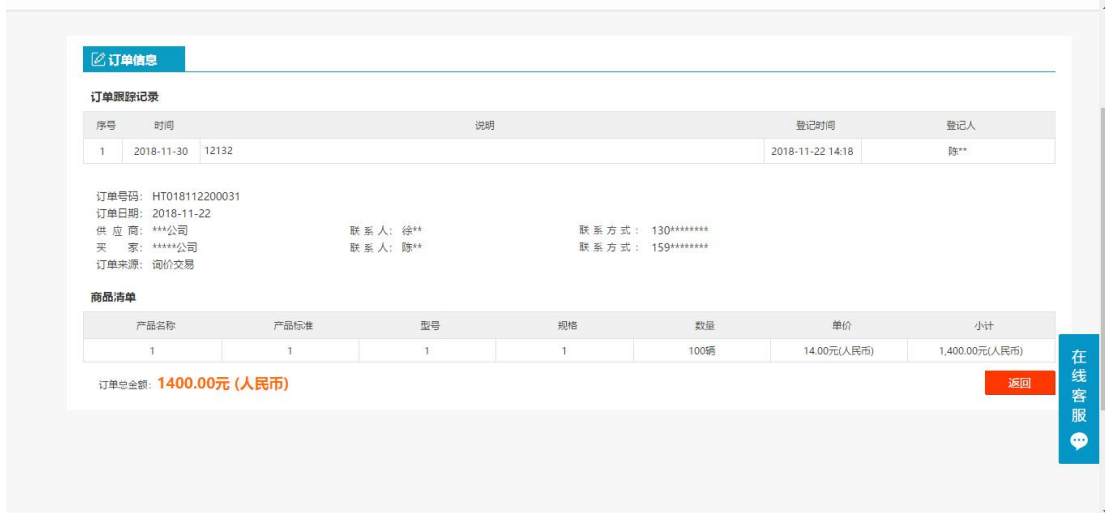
订单信息

订单跟踪记录

| 序号 | 时间 | 说明 | 登记时间 | 登记人 |
|---|---|---|---|---|
| 1 | 2018-11-30 | 12132 | 2018-11-22 14:18 | 陈** |

订单号码：HT018112200031
订单日期：2018-11-22
供 应 商：***公司 联 系 人：徐** 联 系 方 式：130********
买 家：*****公司 联 系 人：陈** 联 系 方 式：159********
订单来源：询价交易

商品清单

| 产品名称 | 产品标准 | 型号 | 规格 | 数量 | 单价 | 小计 |
|---|---|---|---|---|---|---|
| 1 | 1 | 1 | 1 | 100辆 | 14.00元(人民币) | 1,400.00元(人民币) |

订单总金额：1400.00元 (人民币)

返回

在线客服